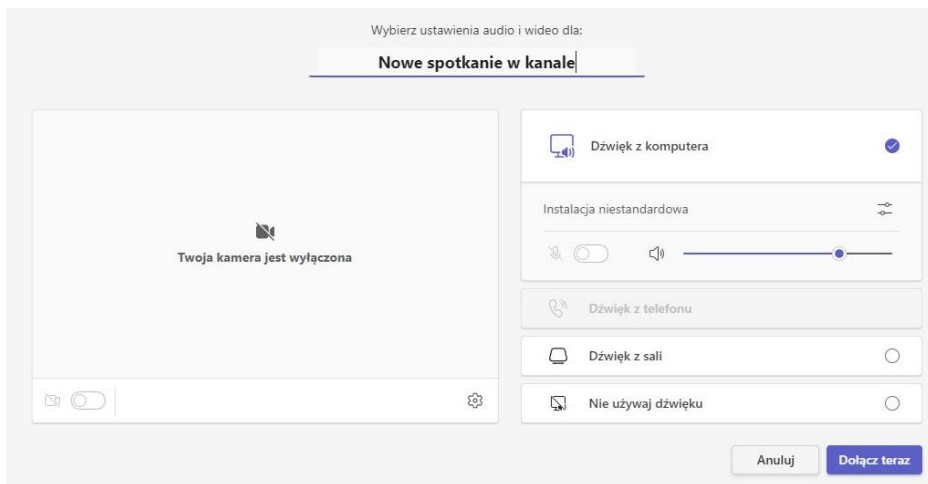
Wybierz ustawienia audio i wideo dla:

Nowe spotkanie w kanale

Twoja kamera jest wyłączona

Dźwięk z komputera

Instalacja niestandardowa

Dźwięk z telefonu

Dźwięk z sali

Nie używaj dźwięku

Anuluj

Dołącz teraz